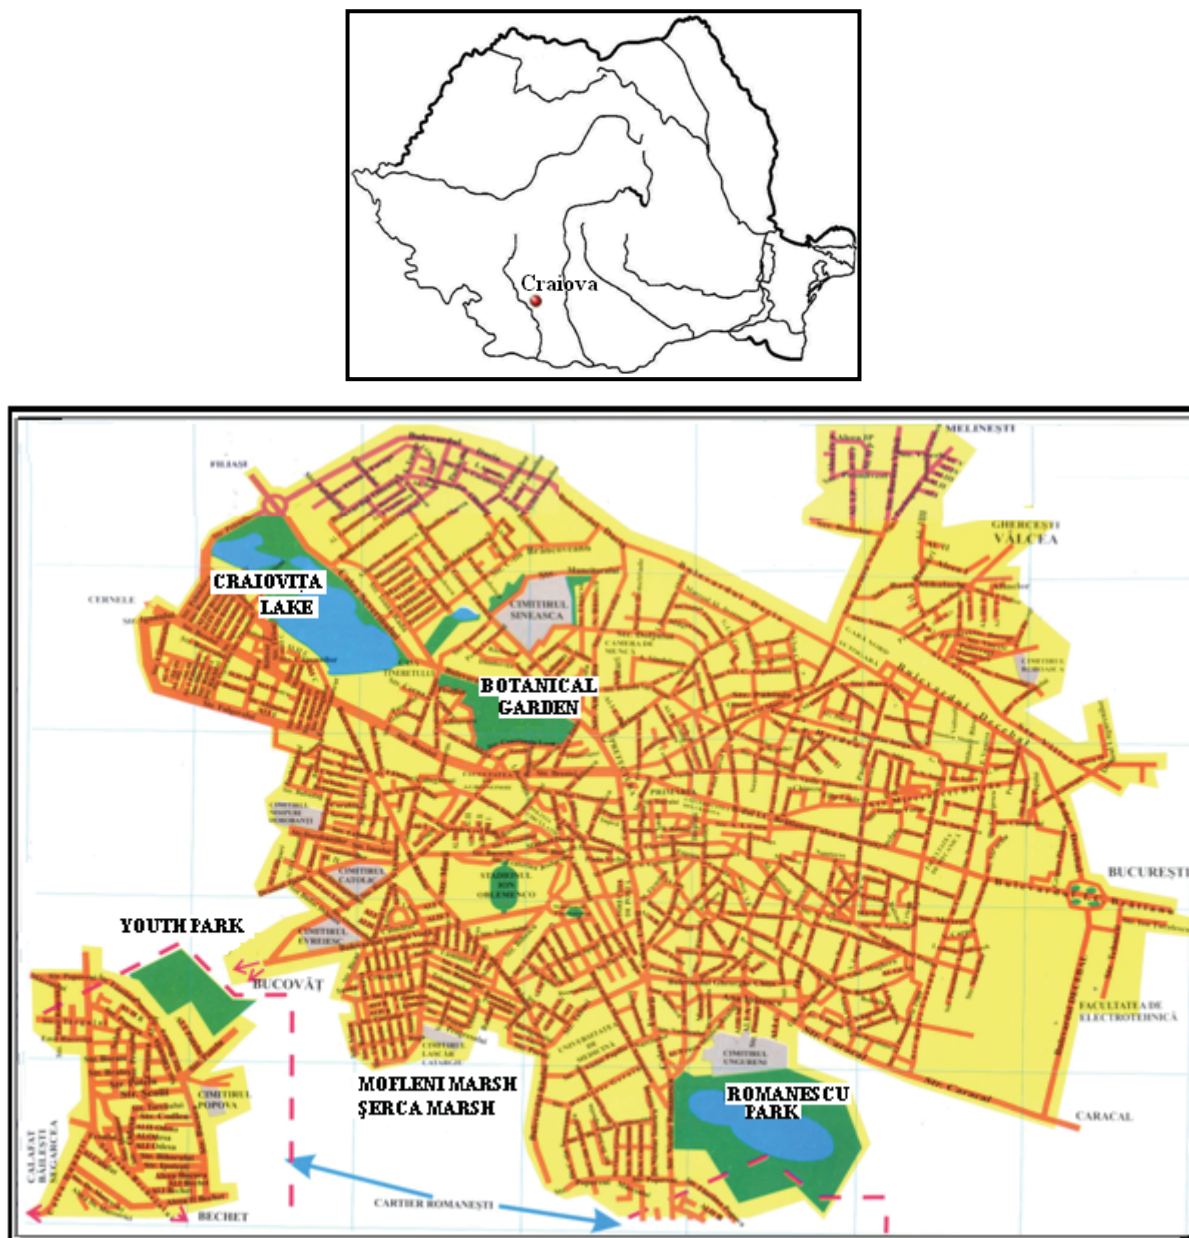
Craiova

MELINEȘTI

FILIAȘI

GHERCEȘTI
VÂLCEA

CERNELE

CRAIOVIȚA
LAKE

CIMITIRUL
SINEASCA

BOTANICAL
GARDEN

CIMITIRUL
CATOLIC

STADIONUL
ION
OBLEMENCO

BUCUREȘTI

CIMITIRUL
EVREIESC

YOUTH PARK

BUCOVĂȚ

FACULTATEA DE
ELECTROTEHNICĂ

CIMITIRUL
UNGURENI

CIMITIRUL
POPOVA

MOFLENI MARSH
ȘERCA MARSH

ROMANESCU
PARK

CARACAL

CALAFAT
BĂILEȘTI
SEGARCEA

CARTIER ROMANEȘTI

BECHET